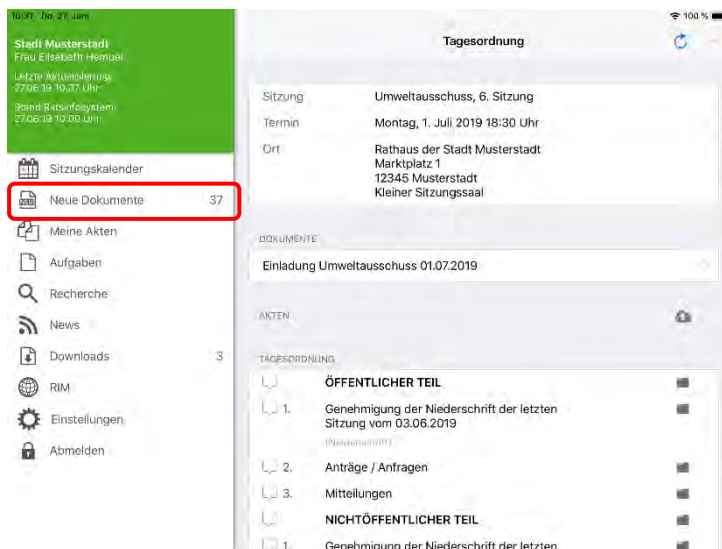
10:37 Do. 27. Juni

100 %

Stadt Musterstadt
Frau Elisabeth Hempel

Letzte Aktualisierung:
27.06.19 10:37 Uhr

Stand Ratsinfosystem:
27.06.19 10:00 Uhr

Sitzungskalender

Neue Dokumente 37

Meine Akten

Aufgaben

Recherche

News

Downloads 3

RIM

Einstellungen

Abmelden

Tagesordnung

| | |
|---|---|
| Sitzung | Umweltausschuss, 6. Sitzung |
| Termin | Montag, 1. Juli 2019 18:30 Uhr |
| Ort | Rathaus der Stadt Musterstadt<br>Marktplatz 1<br>12345 Musterstadt<br>Kleiner Sitzungssaal |

DOKUMENTE

Einladung Umweltausschuss 01.07.2019

AKTEN

TAGESORDNUNG

ÖFFENTLICHER TEIL

1. Genehmigung der Niederschrift der letzten Sitzung vom 03.06.2019
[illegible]

2. Anträge / Anfragen

3. Mitteilungen

NICHTÖFFENTLICHER TEIL

1. Genehmigung der Niederschrift der letzten